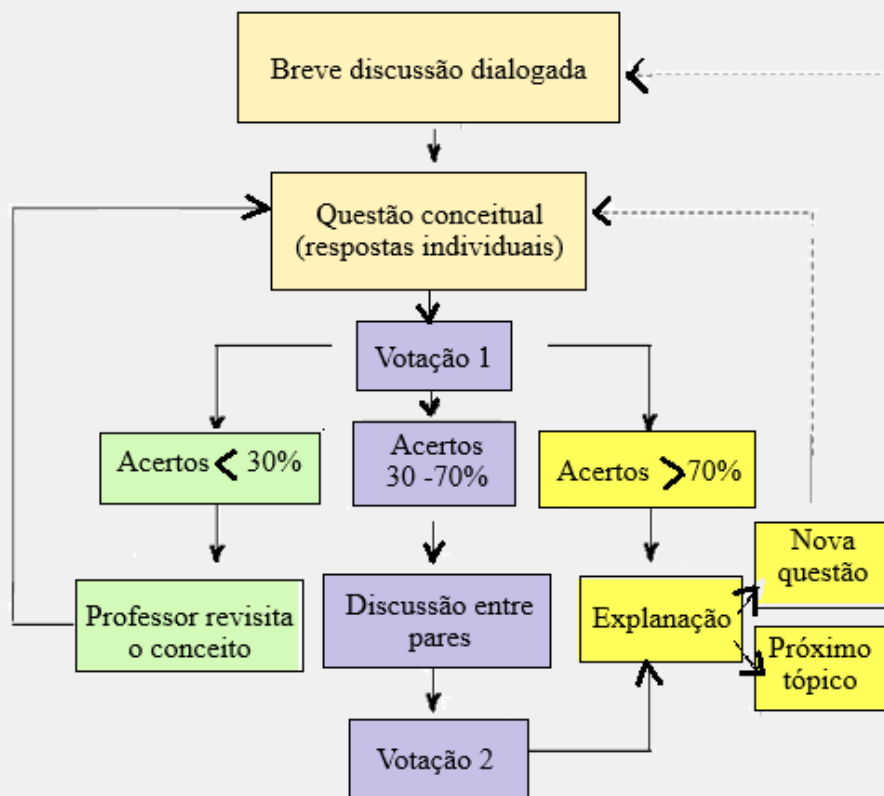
Breve discussão dialogada

Questão conceitual (respostas individuais)

Votação 1

Acertos < 30%

Acertos 30 -70%

Acertos >70%

Professor revisita o conceito

Discussão entre pares

Explanação

Nova questão

Próximo tópico

Votação 2